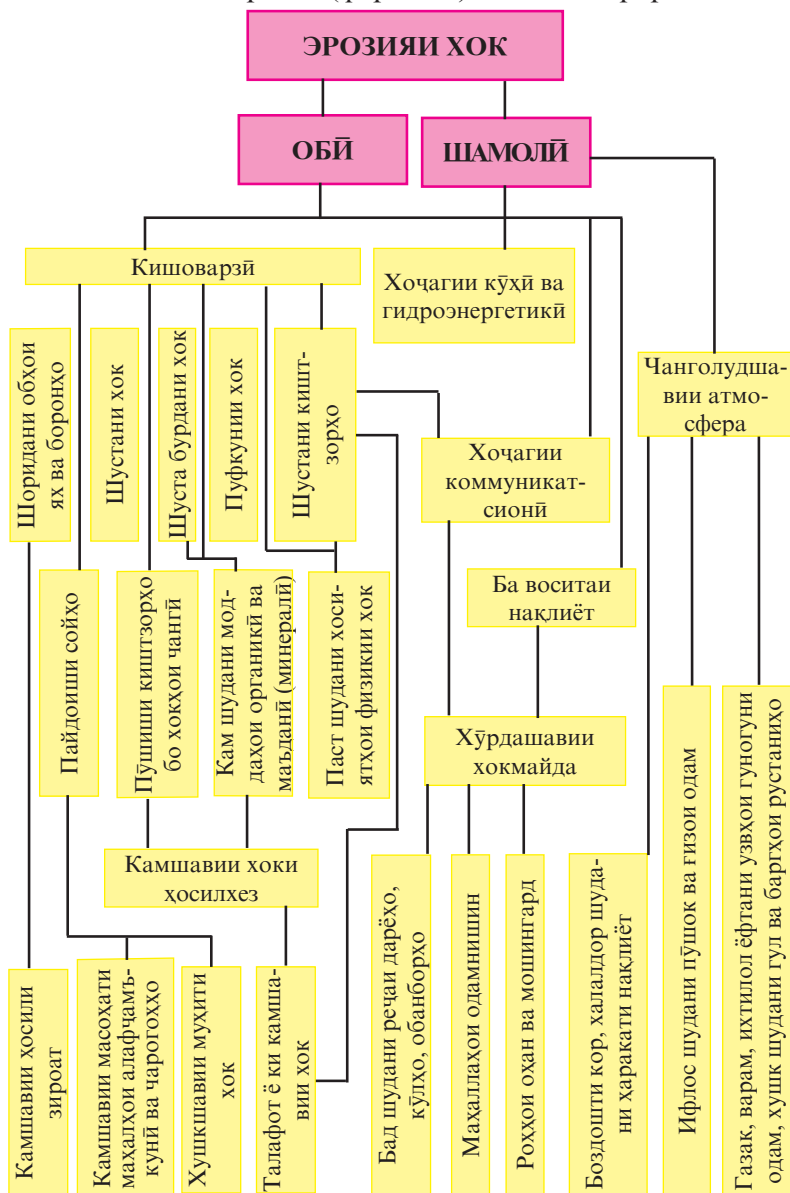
ЭРОЗИЯИ ХОК

ОБӢ

ШАМОЛӢ

Кишоварзӣ

Хоҷагии кӯҳӣ ва гидроэнергетикӣ

Чанголудшавии атмосфера

Шоридани обҳои ях ва боронҳо

Шустани хок

Шуста бурдани хок

Пуфкунии хок

Шустани киштзорҳо

Хоҷагии коммуникатсионӣ

Ба воситаи нақлиёт

Пайдоиши сойҳо

Пӯшиши киштзорҳо бо хокҳои чангӣ

Кам шудани моддаҳои органикӣ ва маъданӣ (минералӣ)

Паст шудани хосиятҳои физикии хок

Хӯрдашавии хокмайда

Камшавии хоки ҳосилхез

Бад шудани реҷаи дарёҳо, кӯлҳо, обанборҳо

Маҳаллаҳои одамнишин

Роҳҳои оҳан ва мошингард

Боздошти кор, халалдор шудани ҳаракати нақлиёт

Ифлос шудани пӯшок ва ғизои одам

Газак, варам, ихтилол ёфтани узвҳои гуногуни одам, хушк шудани гул ва баргҳои рустаниҳо

Камшавии ҳосили зироат

Камшавии масоҳати маҳалҳои алафчаъкунӣ ва чарогоҳҳо

Хушкшавии муҳити хок

Талафот ё ки камшавии хок